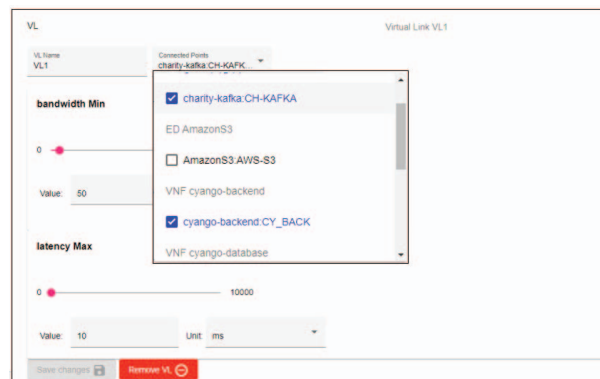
VL

Virtual Link VL1

VL Name
VL1

Connected Points
charity-kafka:CH-KAFK

bandwidth Min

0

Value: 50

charity-kafka:CH-KAFKA

ED AmazonS3

AmazonS3:AWS-S3

VNF cyango-backend

cyango-backend:CY_BACK

VNF cyango-database

latency Max

0

10000

Value: 10

Unit ms

Save changes

Remove VL